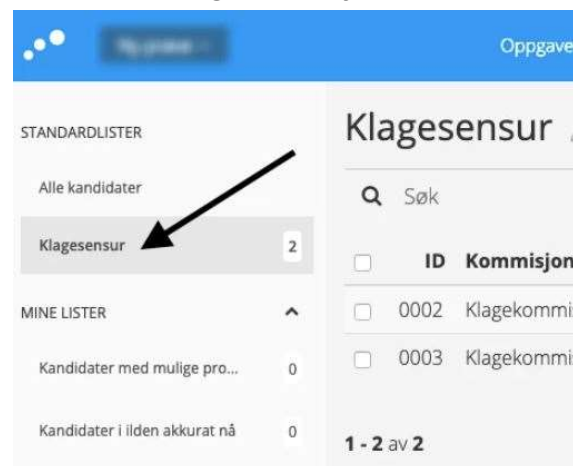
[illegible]

Oppgave

STANDARDLISTER

Alle kandidater

Klagesensur 2

MINE LISTER

Kandidater med mulige pro... 0

Kandidater i ilden akkurat nå 0

Klagesensur

Søk

| | ID | Kommisjon |
|---|---|---|
| | 0002 | Klagekommi |
| | 0003 | Klagekommi |

1 - 2 av 2